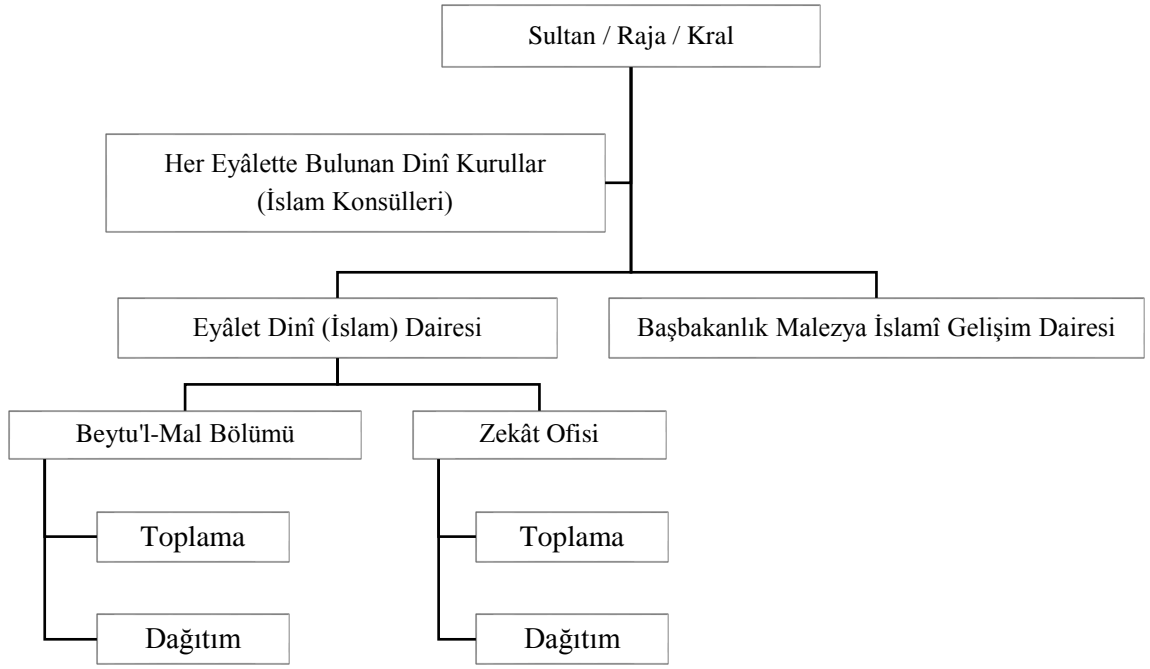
Sultan / Raja / Kral

Her Eyâlette Bulunan Dinî Kurullar
(İslam Konsülleri)

Eyâlet Dinî (İslam) Dairesi

Başbakanlık Malezya İslamî Gelişim Dairesi

Beytu'l-Mal Bölümü

Toplama

Dağıtım

Zekât Ofisi

Toplama

Dağıtım